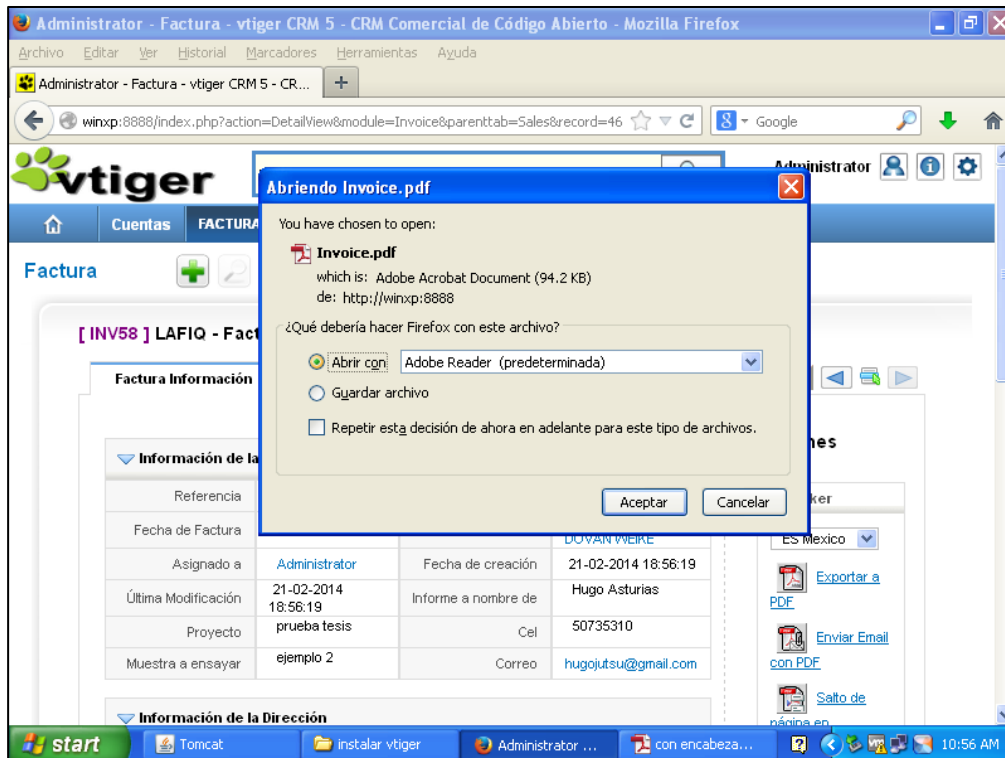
Administrator - Factura - vtiger CRM 5 - CRM Comercial de Código Abierto - Mozilla Firefox

Archivo Editar Ver Historial Marcadores Herramientas Ayuda

Administrator - Factura - vtiger CRM 5 - CR...

winxp:8888/index.php?action=DetailView&module=Invoice&parenttab=Sales&record=46

Google

vtiger

Administrator

Cuentas FACTURA

Factura

[ INV58 ] LAFIQ - Fact

Factura Información

Información de la

| Referencia | | | |
|---|---|---|---|
| Fecha de Factura | | | DOVAN WEIRE |
| Asignado a | Administrator | Fecha de creación | 21-02-2014 18:56:19 |
| Última Modificación | 21-02-2014 18:56:19 | Informe a nombre de | Hugo Asturias |
| Proyecto | prueba tesis | Cel | 50735310 |
| Muestra a ensayar | ejemplo 2 | Correo | hugojutsu@gmail.com |

Información de la Dirección

nes

ker

ES Mexico

Exportar a PDF

Enviar Email con PDF

Salto de página en

Abriendo Invoice.pdf

You have chosen to open:

Invoice.pdf

which is: Adobe Acrobat Document (94.2 KB)

de: http://winxp:8888

¿Qué debería hacer Firefox con este archivo?

Abrir con Adobe Reader (predeterminada)

Guardar archivo

Repetir esta decisión de ahora en adelante para este tipo de archivos.

Aceptar Cancelar

start Tomcat instalar vtiger Administrator ... con encabeza... 10:56 AM